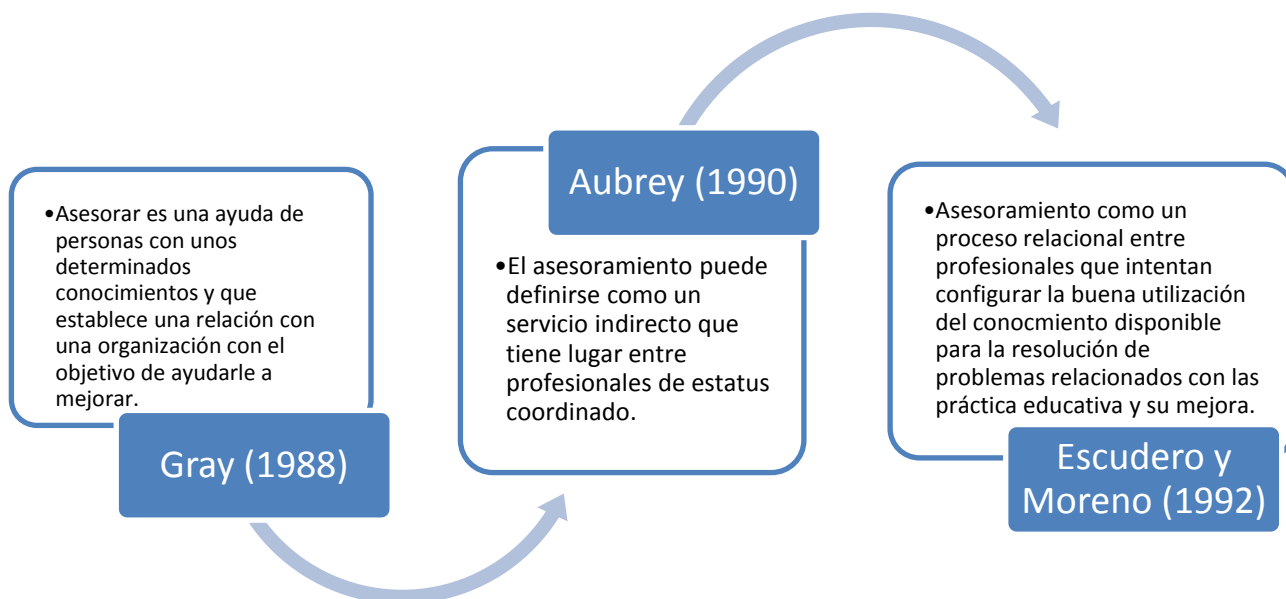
•Asesorar es una ayuda de personas con unos determinados conocimientos y que establece una relación con una organización con el objetivo de ayudarle a mejorar.

Gray (1988)

Aubrey (1990)

•El asesoramiento puede definirse como un servicio indirecto que tiene lugar entre profesionales de estatus coordinado.

•Asesoramiento como un proceso relacional entre profesionales que intentan configurar la buena utilización del conocmiento disponible para la resolución de problemas relacionados con las práctica educativa y su mejora.

Escudero y Moreno (1992)